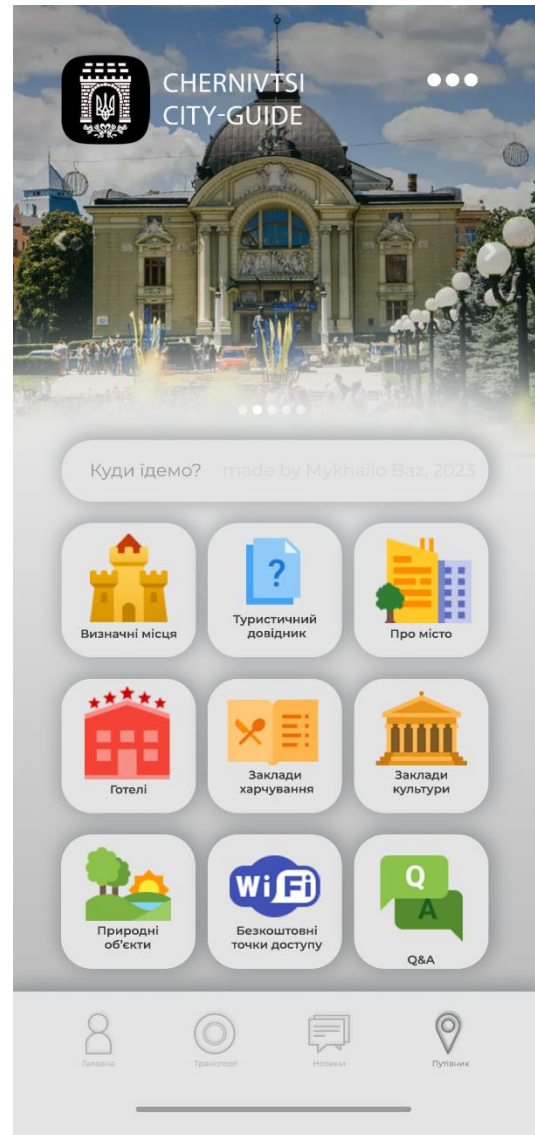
CHERNIVTSI
CITY-GUIDE

Куди ідемо? made by Mykhailo Baz, 2023

Визначні місця

Туристичний довідник

Про місто

Готелі

Заклади харчування

Заклади культури

Природні об'єкти

Wi Fi

Безкоштовні точки доступу

Q
A

Q&A

Головна

Транспорт

Новини

Путівник